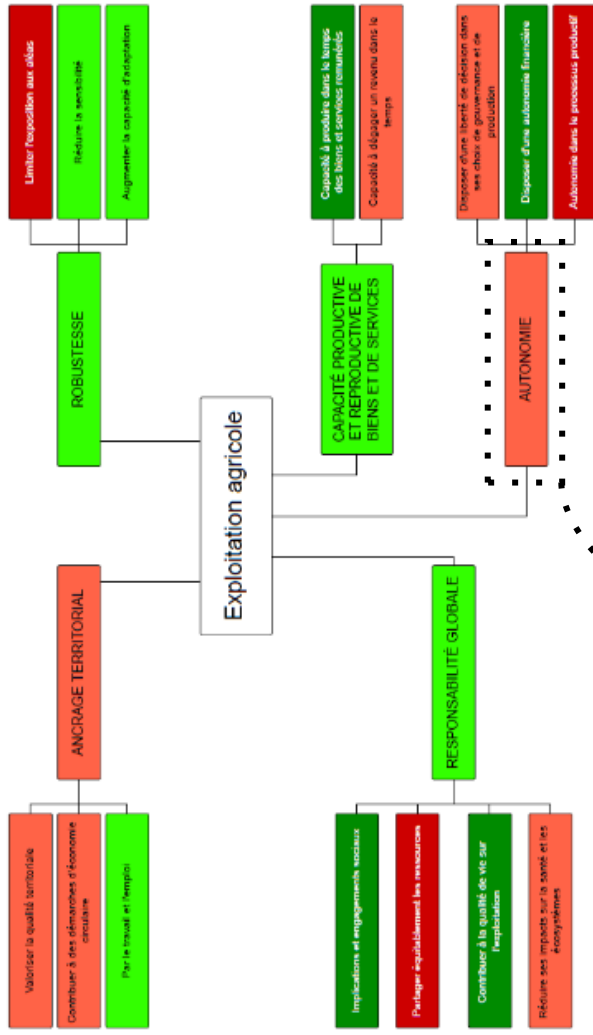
Limiter l'exposition aux aléas

Réduire la sensibilité

Augmenter la capacité d'adaptation

ROBUSTESSE

Capacité à produire dans le temps des biens et services rémunérés

Capacité à dégager un revenu dans le temps

CAPACITÉ PRODUCTIVE ET REPRODUCTIVE DE BIENS ET DE SERVICES

Disposer d'une liberté de décision dans ses choix de gouvernance et de production

Disposer d'une autonomie financière

Autonomie dans le processus productif

AUTONOMIE

Exploitation agricole

ANCRAGE TERRITORIAL

Valoriser la qualité territoriale

Contribuer à des démarches d'économie circulaire

Par le travail et l'emploi

RESPONSABILITÉ GLOBALE

Implications et engagements sociaux

Partager équitablement les ressources

Contribuer à la qualité de vie sur l'exploitation

Réduire ses impacts sur la santé et les écosystèmes